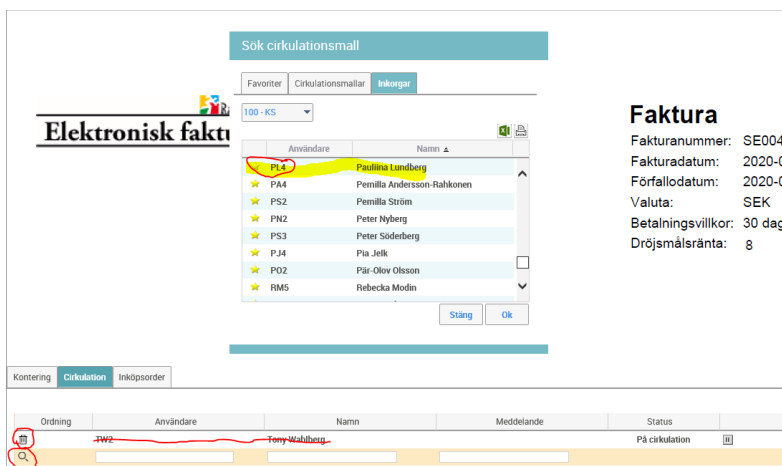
Sök cirkulationsmall

Favoriter | Cirkulationsmallar | Inkorgar

100 - KS

| Användare | Namn ▲ |
|---|---|
| PL4 | Pauliina Lundberg |
| PA4 | Pernilla Andersson-Rahkonen |
| PS2 | Pernilla Ström |
| PN2 | Peter Nyberg |
| PS3 | Peter Söderberg |
| PJ4 | Pia Jelk |
| PO2 | Pär-Olov Olsson |
| RM5 | Rebecka Modin |

Stäng | Ok

Elektronisk faktı

Faktura

Fakturanummer: SE004
Fakturadatum: 2020-0
Förfallodatum: 2020-0
Valuta: SEK
Betalningsvillkor: 30 dag
Dröjsmålsränta: 8

Kontering | Cirkulation | Inköpsorder

| Ordning | Användare | Namn | Meddelande | Status |
|---|---|---|---|---|
| | TW2 | Tony Wahlberg | | På cirkulation |